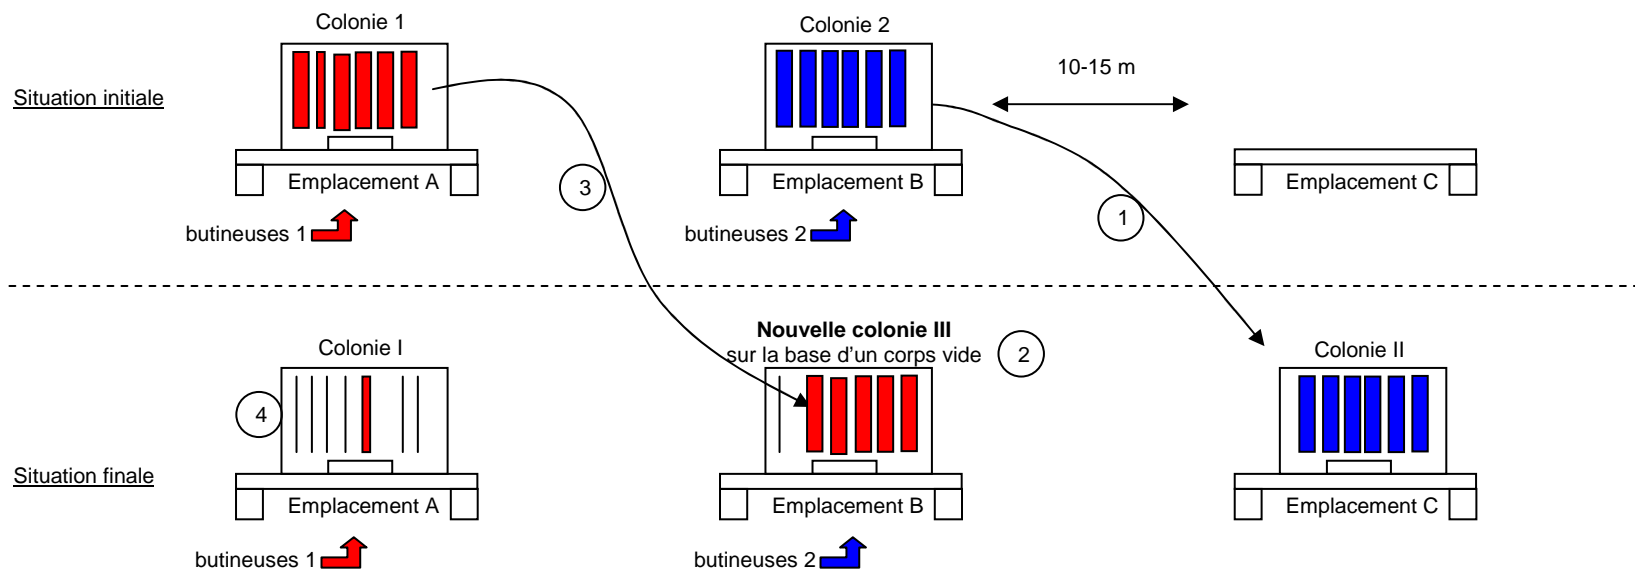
Colonie 1

Colonie 2

10-15 m

Situation initiale

Emplacement A

3

Emplacement B

Emplacement C

1

butineuses 1

butineuses 2

Nouvelle colonie III
sur la base d'un corps vide

2

Colonie I

Colonie II

4

Situation finale

Emplacement A

Emplacement B

Emplacement C

butineuses 1

butineuses 2